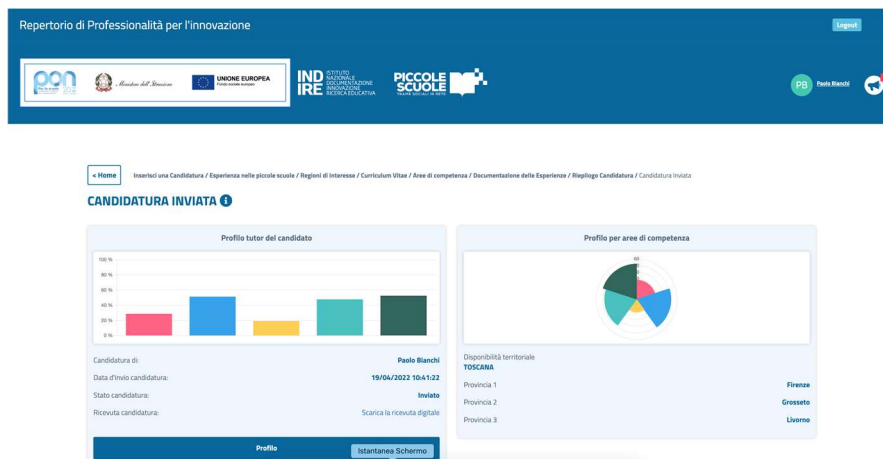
Repertorio di Professionalità per l'innovazione

Logout

pon

Ministero dell'Istruzione

UNIONE EUROPEA
Fondo sociale europeo

INDIRE ISTITUTO NAZIONALE DOCUMENTAZIONE INNOVAZIONE RICERCA EDUCATIVA

PICCOLE SCUOLE
TRAME SOCIALI IN RETE

PB Paolo Bianchi

< Home

Inserisci una Candidatura / Esperienza nelle piccole scuole / Regioni di interesse / Curriculum Vitae / Aree di competenza / Documentazione delle Esperienze / Riepilogo Candidatura / Candidatura Inviata

CANDIDATURA INVIATA

Profilo tutor del candidato

100 %
80 %
60 %
40 %
20 %
0 %

Candidatura di: Paolo Bianchi

Data d'invio candidatura: 19/04/2022 10:41:22

Stato candidatura: Inviato

Ricevuta candidatura: Scarica la ricevuta digitale

Profilo

Istantanea Schermo

Profilo per aree di competenza

60

Disponibilità territoriale
TOSCANA

Provincia 1 Firenze

Provincia 2 Grosseto

Provincia 3 Livorno